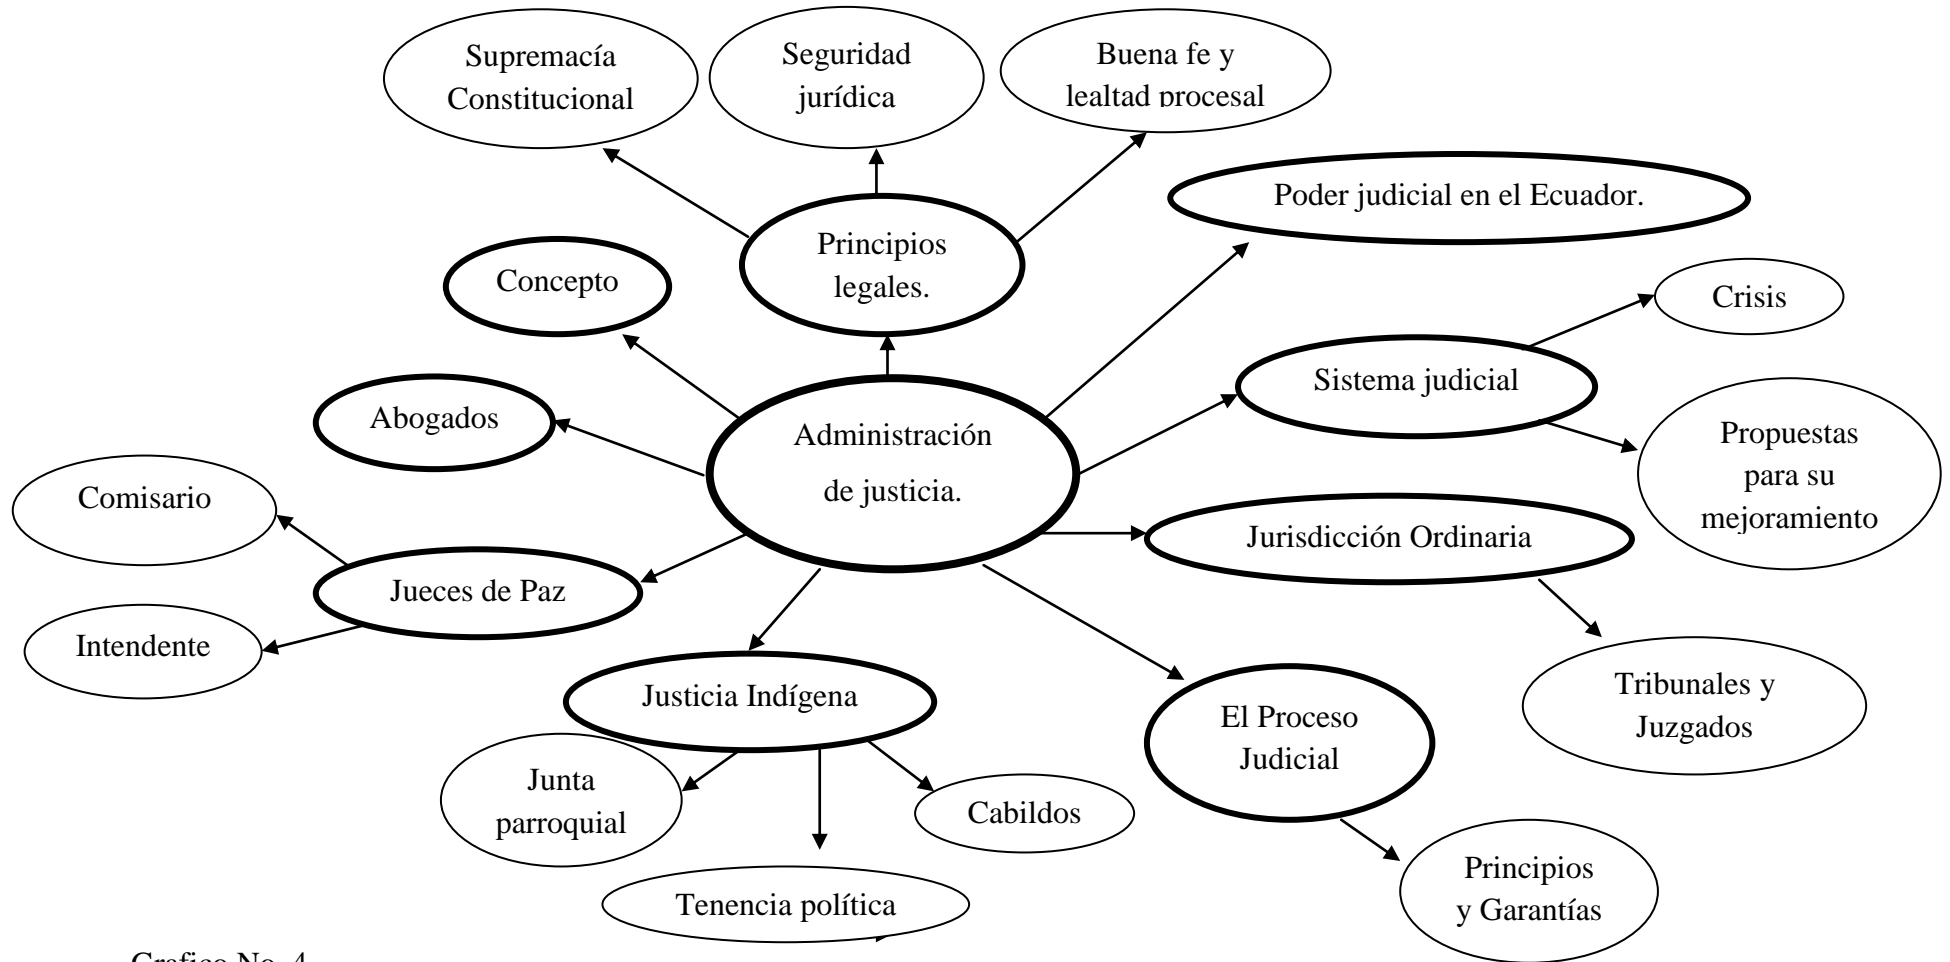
Supremacía Constitucional

Seguridad jurídica

Buena fe y lealtad procesal

Poder judicial en el Ecuador.

Principios legales.

Concepto

Crisis

Sistema judicial

Abogados

Administración de justicia.

Propuestas para su mejoramiento

Comisario

Jurisdicción Ordinaria

Jueces de Paz

Intendente

Tribunales y Juzgados

Justicia Indígena

El Proceso Judicial

Junta parroquial

Cabildos

Principios y Garantías

Tenencia política

Grafico No. 4